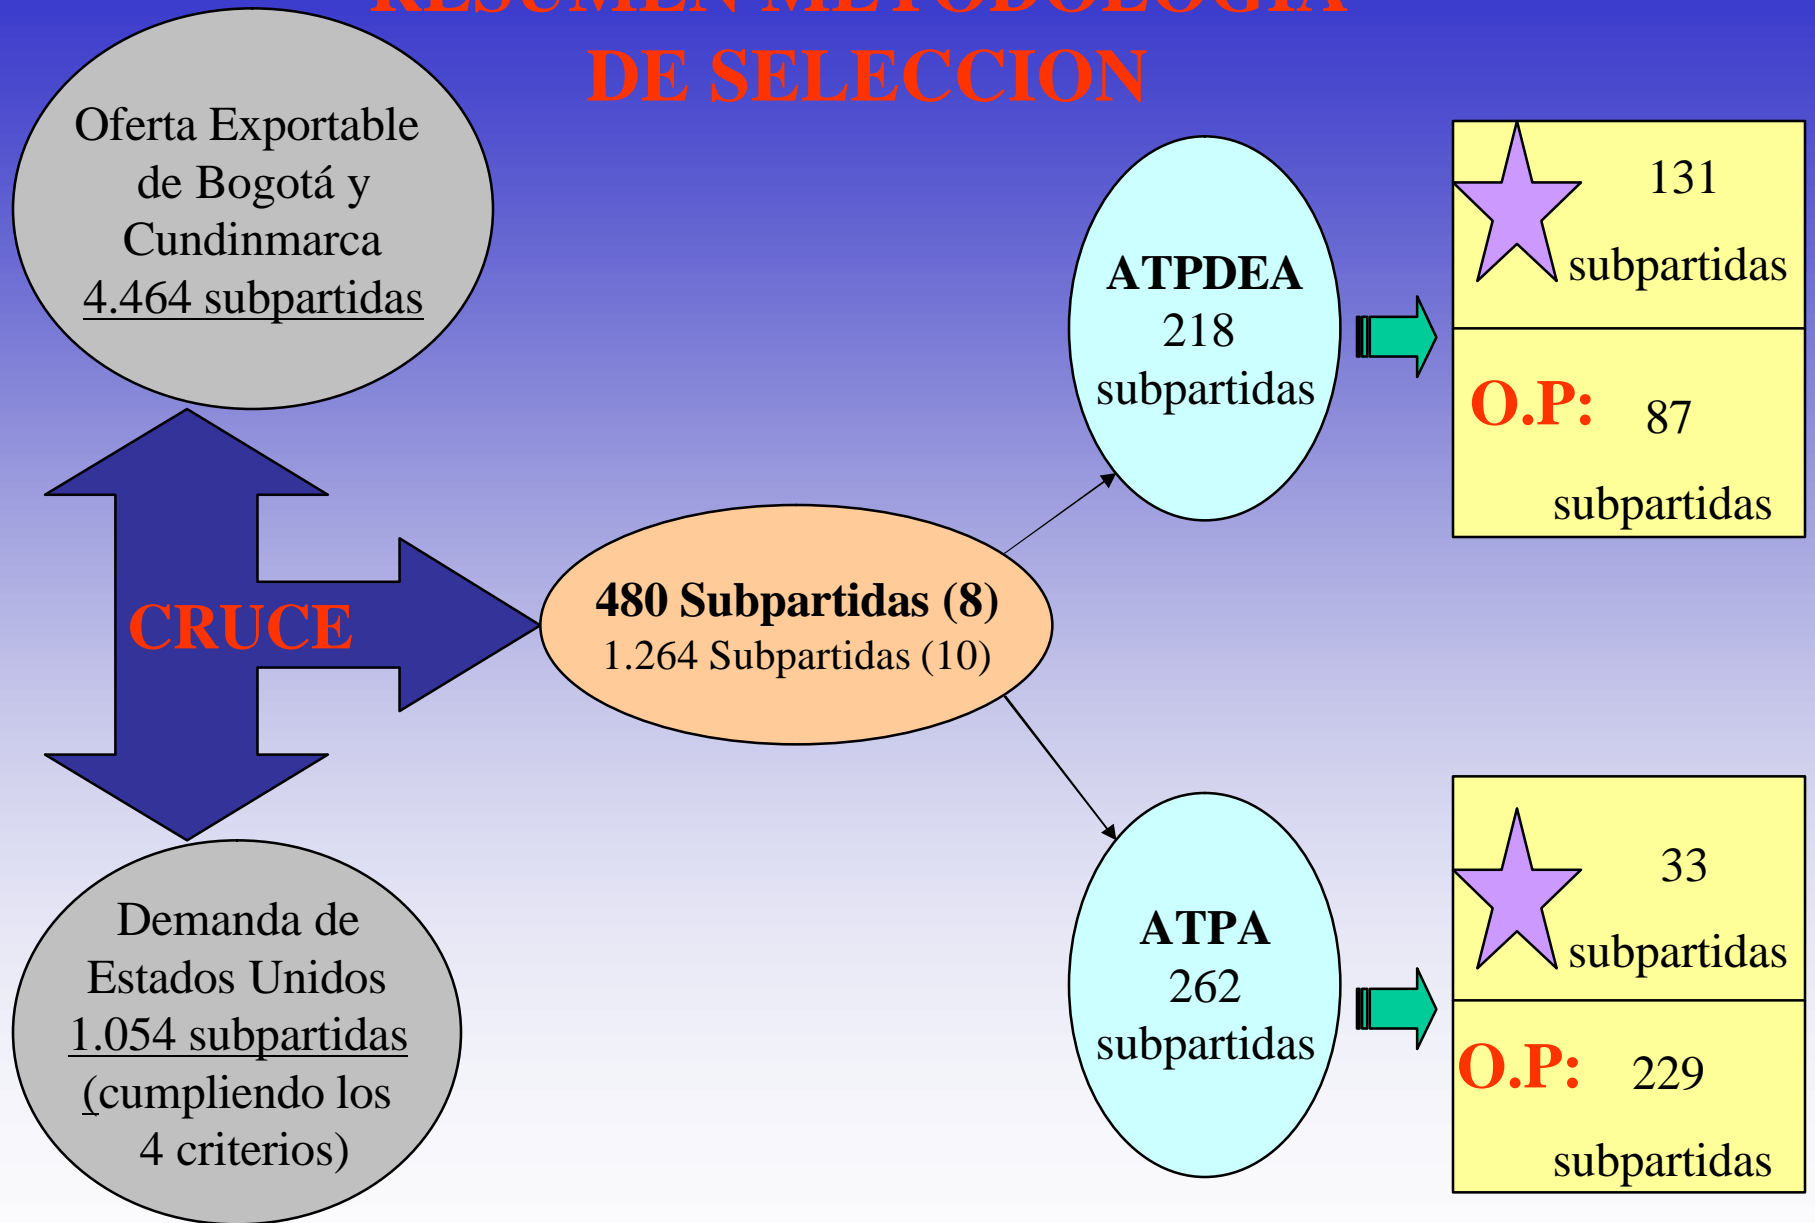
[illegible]
DE SELECCION

Oferta Exportable de Bogotá y Cundinmarca
4.464 subpartidas

CRUCE

Demanda de Estados Unidos
1.054 subpartidas
(cumpliendo los 4 criterios)

480 Subpartidas (8)
1.264 Subpartidas (10)

ATPDEA
218 subpartidas

131 subpartidas

O.P: 87 subpartidas

ATPA
262 subpartidas

33 subpartidas

O.P: 229 subpartidas